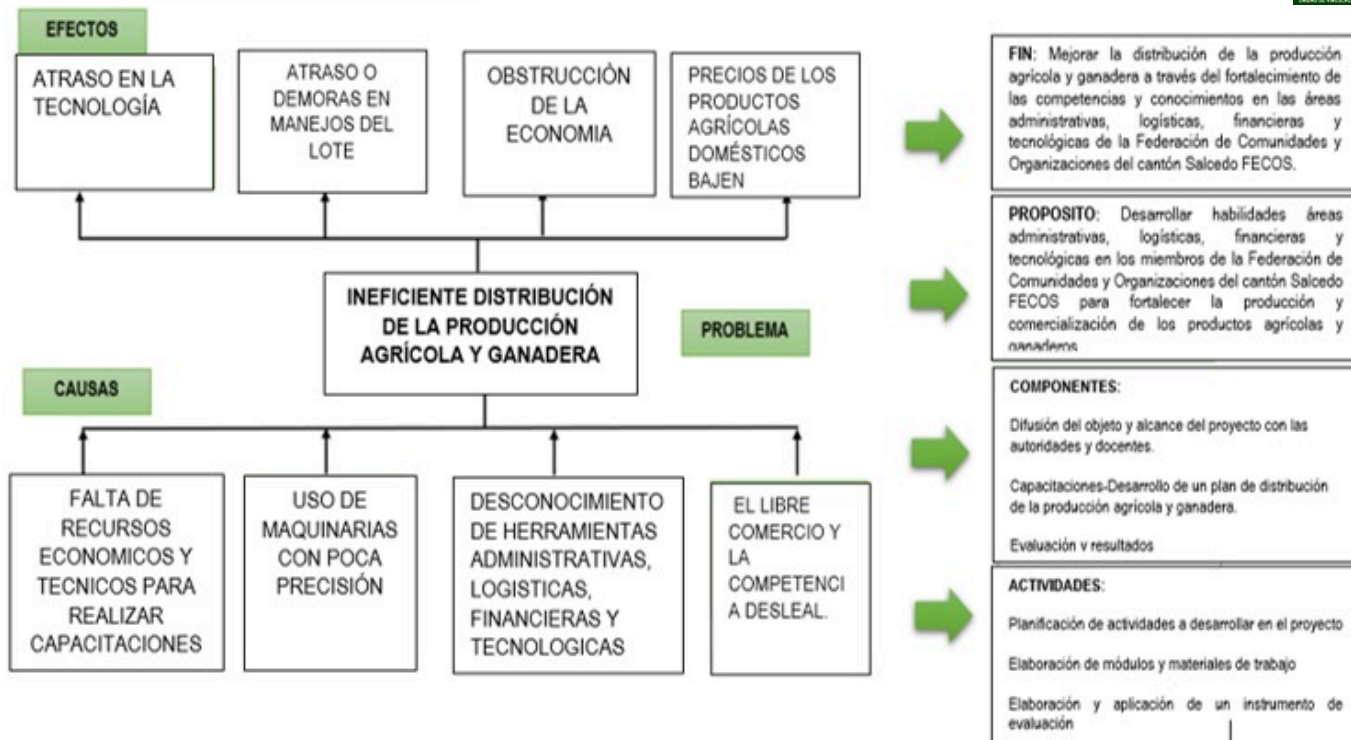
EFECTOS

ATRASO EN LA TECNOLOGÍA

ATRASO O DEMORAS EN MANEJOS DEL LOTE

OBSTRUCCIÒN DE LA ECONOMIA

PRECIOS DE LOS PRODUCTOS AGRÍCOLAS DOMÉSTICOS BAJEN

INEFICIENTE DISTRIBUCIÓN DE LA PRODUCCIÓN AGRÍCOLA Y GANADERA

PROBLEMA

CAUSAS

FALTA DE RECURSOS ECONOMICOS Y TECNICOS PARA REALIZAR CAPACITACIONES

USO DE MAQUINARIAS CON POCA PRECISIÓN

DESCONOCIMIENTO DE HERRAMIENTAS ADMINISTRATIVAS, LOGISTICAS, FINANCIERAS Y TECNOLOGICAS

EL LIBRE COMERCIO Y LA COMPETENCIA DESLEAL.

FIN: Mejorar la distribución de la producción agrícola y ganadera a través del fortalecimiento de las competencias y conocimientos en las áreas administrativas, logísticas, financieras y tecnológicas de la Federación de Comunidades y Organizaciones del cantón Salcedo FECOS.

PROPOSITO: Desarrollar habilidades áreas administrativas, logísticas, financieras y tecnológicas en los miembros de la Federación de Comunidades y Organizaciones del cantón Salcedo FECOS para fortalecer la producción y comercialización de los productos agrícolas y ganaderos

COMPONENTES:

Difusión del objeto y alcance del proyecto con las autoridades y docentes.

Capacitaciones-Desarrollo de un plan de distribución de la producción agrícola y ganadera.

Evaluación y resultados

ACTIVIDADES:

Planificación de actividades a desarrollar en el proyecto

Elaboración de módulos y materiales de trabajo

Elaboración y aplicación de un instrumento de evaluación